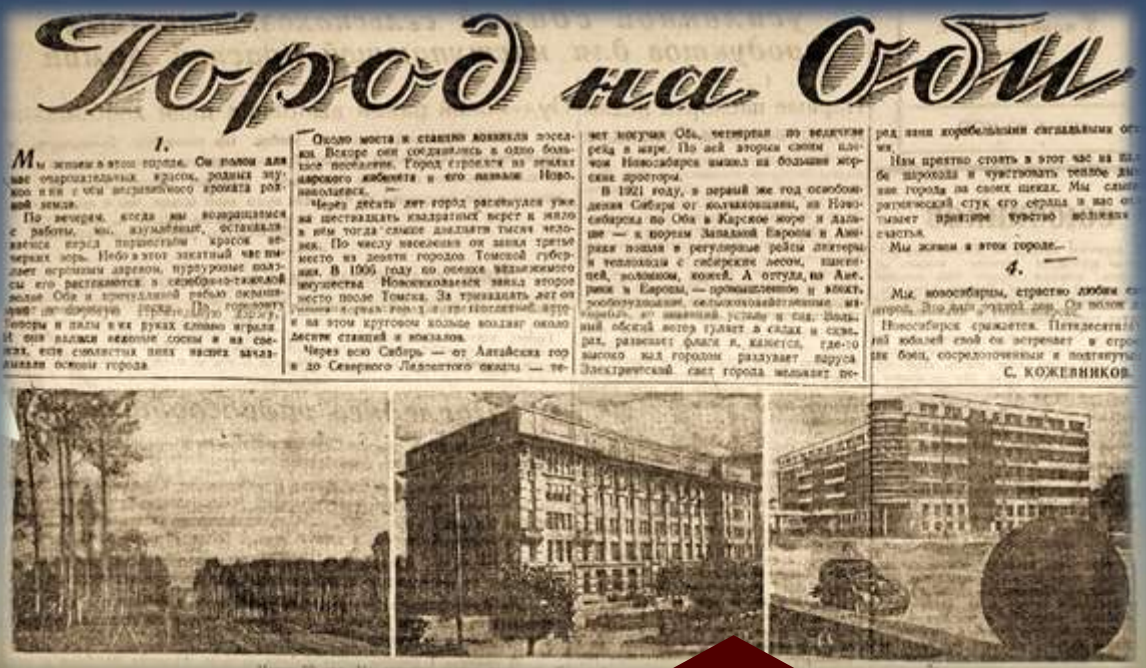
Город на Оби

1.

Мы живем в этом городе. Он полон для нас очаровательных красок, родных звуков и с ним неразрывно связан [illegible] родной земли.

По вечерам, когда мы возвращаемся с работы, мы, изумлённые, останавливаемся перед пиршеством красок вечерних зорь. Небо в этот закатный час пылает огромным заревом, пурпуровые полосы его растекаются в серебряно-тяжелой волне Оби и причудливой рябью окрашивают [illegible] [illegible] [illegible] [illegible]. Топоры и пилы в их руках словно играли! Они валили вековые сосны и из своих, еще смолистых пних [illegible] начали заложили основы города.

Около моста и станции возникла поселок. Вскоре они соединились в одно большое поселение. Город строился на землях царского кабинета и его назвали Ново-Николаевск.

Через десять лет город расскинулся уже на шестнадцати квадратных верст и жило в нём тогда свыше двадцати тысяч человек. По числу населения он занял третье место из девяти городов Томской губернии. В 1906 году по оценке недвижимого имущества Новониколаевск занял второе место после Томска. За тринадцать лет он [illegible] на этом круговом кольце возводит около десяти станций и вокзалов.

Через всю Сибирь — от Алтайских гор и до Северного Ледовитого океана — течет могучая Обь, четвертая по величине река в мире. По ней вторым своим плечом Новосибирск вышел на большие морские просторы.

В 1921 году, в первый же год освобождения Сибири от колчаковщины, из Новосибирска по Оби в Карское море и дальше — в порты Западной Европы и Америки пошли в регулярные рейсы лихтеры и теплоходы с сибирским лесом, пшеницей, волокном, кожей. А оттуда, из Америки и Европы, — промышленное и электрооборудование, сельскохозяйственные машины, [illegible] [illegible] уголь и сад. Вольный обский ветер гуляет в садах и скверах, развевает флаги и, кажется, где-то высоко над городом раздувает паруса. Электрический свет города мелькает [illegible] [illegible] звуки корабельными сигнальными огнями.

Нам приятно стоять в этот час на палубе парохода и чувствовать теплое дыхание города на своих щеках. Мы слышим ритмический стук его сердца и нас охватывает приятное чувство волнения и счастья.

Мы живем в этом городе.

4.

Мы, новосибирцы, страстно любим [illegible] город. Это для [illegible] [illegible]. Он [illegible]

Новосибирск сражается. Пятидесятый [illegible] юбилей свой он встречает в строю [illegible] боец, сосредоточенный и подтянутый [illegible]

С. КОЖЕВНИКОВ.